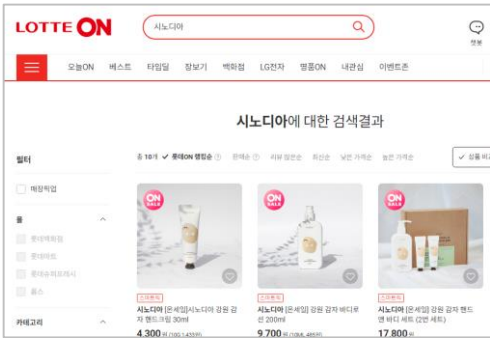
LOTTE ON

시노디아

챗봇

오늘ON 베스트 타임딜 장보기 백화점 LG전자 명품ON 내관심 이벤트존

시노디아에 대한 검색결과

필터

매장픽업

몰

롯데백화점

롯데마트

롯데슈퍼프레시

롭스

카테고리

총 10개 ✓ 롯데ON 랭킹순 판매순 리뷰 많은순 최신순 낮은 가격순 높은 가격순

상품 비교

ON SALE

스마트픽

시노디아 [온세일]시노디아 강원 감자 핸드크림 30ml

4,300

ON SALE

스마트픽

시노디아 [온세일] 강원 감자 바디로션 200ml

9,700

ON SALE

스마트픽

시노디아 [온세일] 강원 감자 핸드앤 바디 세트 (2번 세트)

17,800